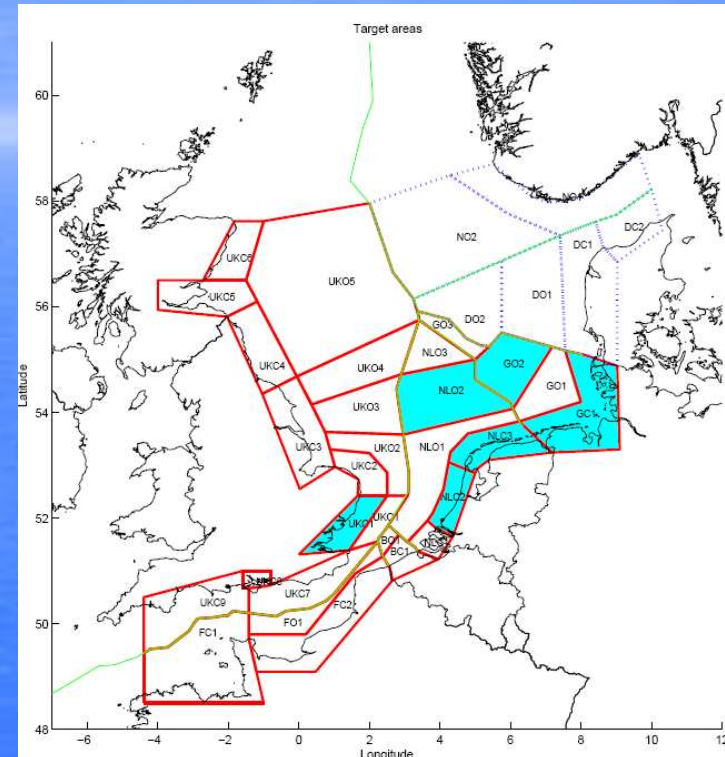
Target areas

60
58
56
54
52
50
48

Latitude

-6
-4
-2
0
2
4
6
8
10
12

Longitude

NO1
NO2
DC2
DC1
DO1
DO2
GO3
UKC6
UKO5
UKC5
NLO3
GO2
GO1
UKC4
UKO4
NLO2
GC1
UKO3
UKO2
NLO1
NLC3
UKC3
UKC2
NLC2
UKC1
UKO1
BO1
BC1
UKC8
UKC9
UKC7
FC2
FO1
FC1